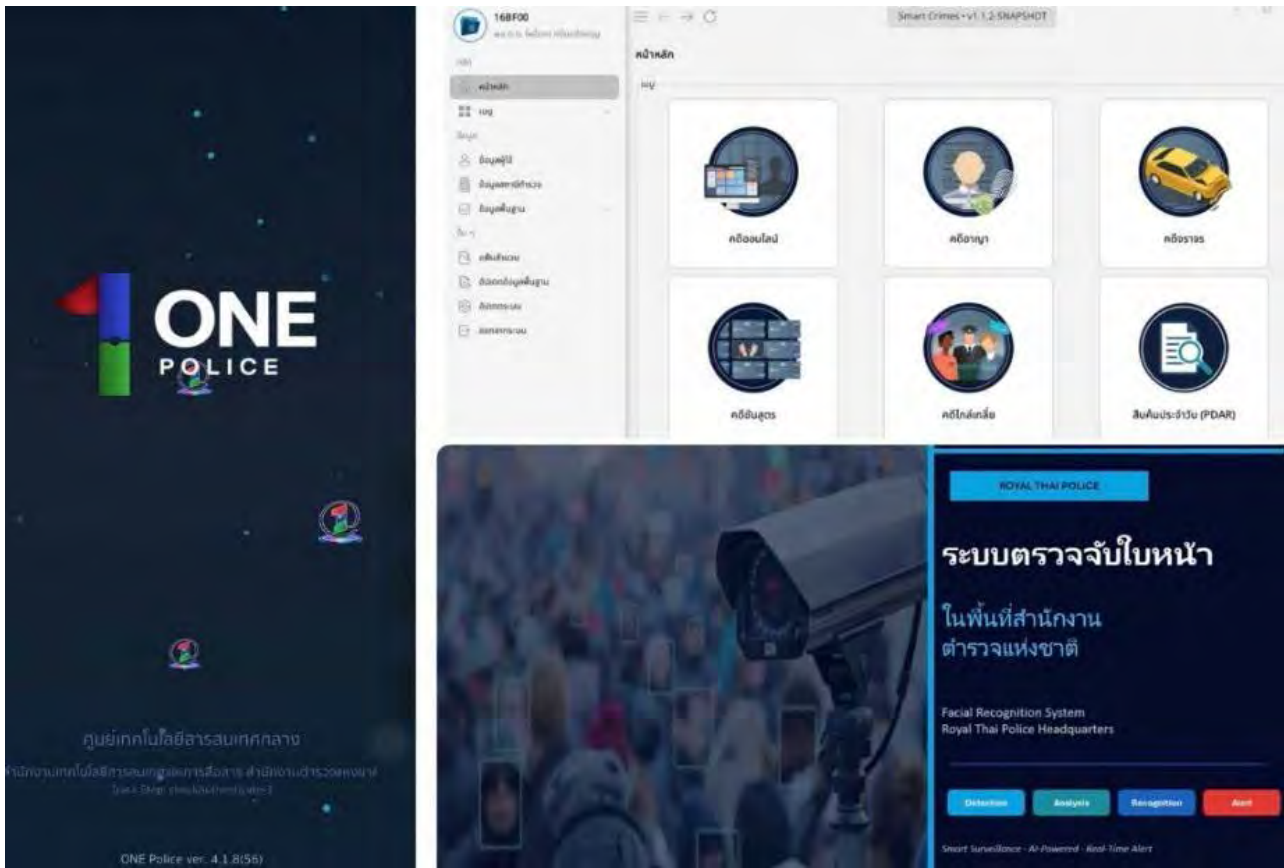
ONE
POLICE

ศูนย์เทคโนโลยีสารสนเทศกลาง

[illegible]

ONE Police ver. 4.1.8(56)

16BF00

Smart Crimes • v1.1.2-SNAPSHOT

หน้าหลัก

หน้าหลัก

ข้อมูลผู้ใช้

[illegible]

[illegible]

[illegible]

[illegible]

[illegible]

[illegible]

คดีออนไลน์

คดีอาญา

คดีจราจร

คดียืนสูตร

คดีไกล่เกลี่ย

สืบค้นประจำวัน (PDAR)

ROYAL THAI POLICE

ระบบตรวจจับใบหน้า

ในพื้นที่สำนักงานตำรวจแห่งชาติ

Facial Recognition System
Royal Thai Police Headquarters

Detection

Analysis

Recognition

Alert

Smart Surveillance · AI-Powered · Real-Time Alert